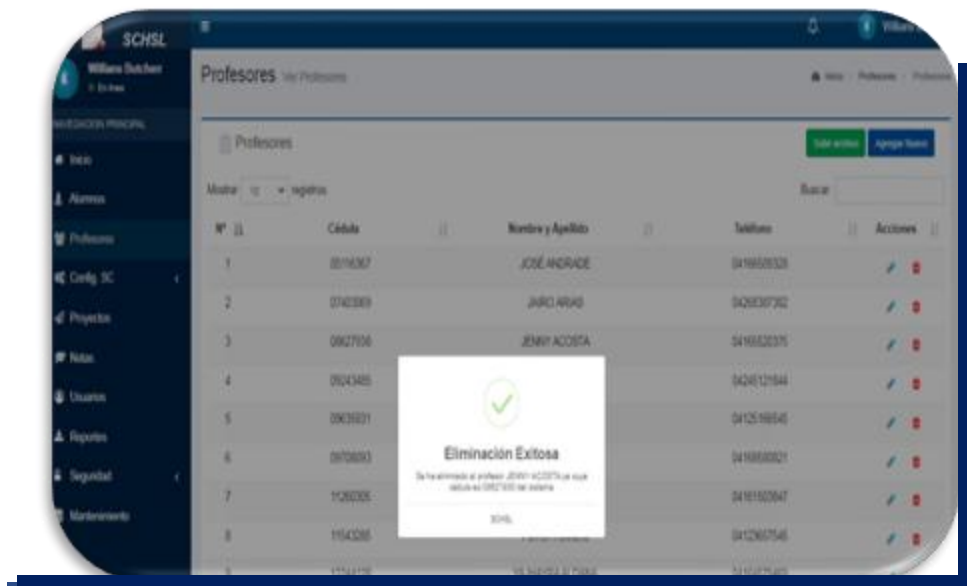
SCHSL

William Betcher
En línea

NAVEGACION PRINCIPAL

Inicio

Alumnos

Profesores

Config. SC

Proyectos

Notas

Usuarios

Reportes

Seguridad

Mantenimiento

William

Profesores Ver Profesores

Inicio > Profesores > Profesores

Profesores

Subir archivo

Agregar Nuevo

Mostrar 10 registros

Buscar:

| Nº | Cédula | Nombre y Apellido | Teléfono | Acciones |
|---|---|---|---|---|
| 1 | 0016367 | JOSÉ ANDRADE | 0416659326 | |
| 2 | 0740069 | JAIRO ARIAS | 0426030302 | |
| 3 | 0827936 | JENNY ACOSTA | 0416522375 | |
| 4 | 0924485 | | 0426121944 | |
| 5 | 0935931 | | 0412516545 | |
| 6 | 0970693 | | 0416650921 | |
| 7 | 1026305 | | 0416150947 | |
| 8 | 1154386 | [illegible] | 0412607546 | |
| 9 | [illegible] | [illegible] | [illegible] | |

Eliminación Exitosa

Se ha eliminado al profesor JENNY ACOSTA ya cuya cédula es 0827936 del sistema

SCHSL